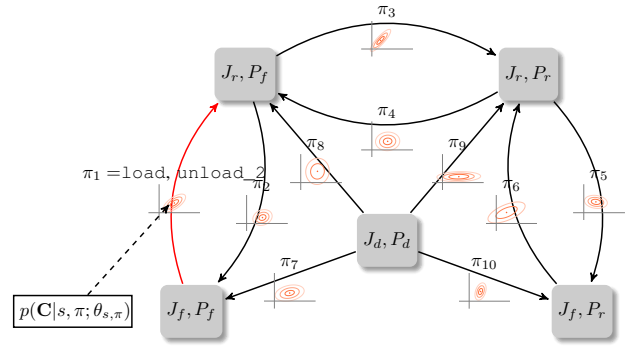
$\pi_3$

$J_r, P_f$

$J_r, P_r$

$\pi_4$

$\pi_8$

$\pi_9$

$\pi_1 =$load, unload_2

$\pi_2$

$\pi_6$

$\pi_5$

$J_d, P_d$

$\pi_7$

$\pi_{10}$

$p(\mathbf{C}|s, \pi; \theta_{s,\pi})$

$J_f, P_f$

$J_f, P_r$